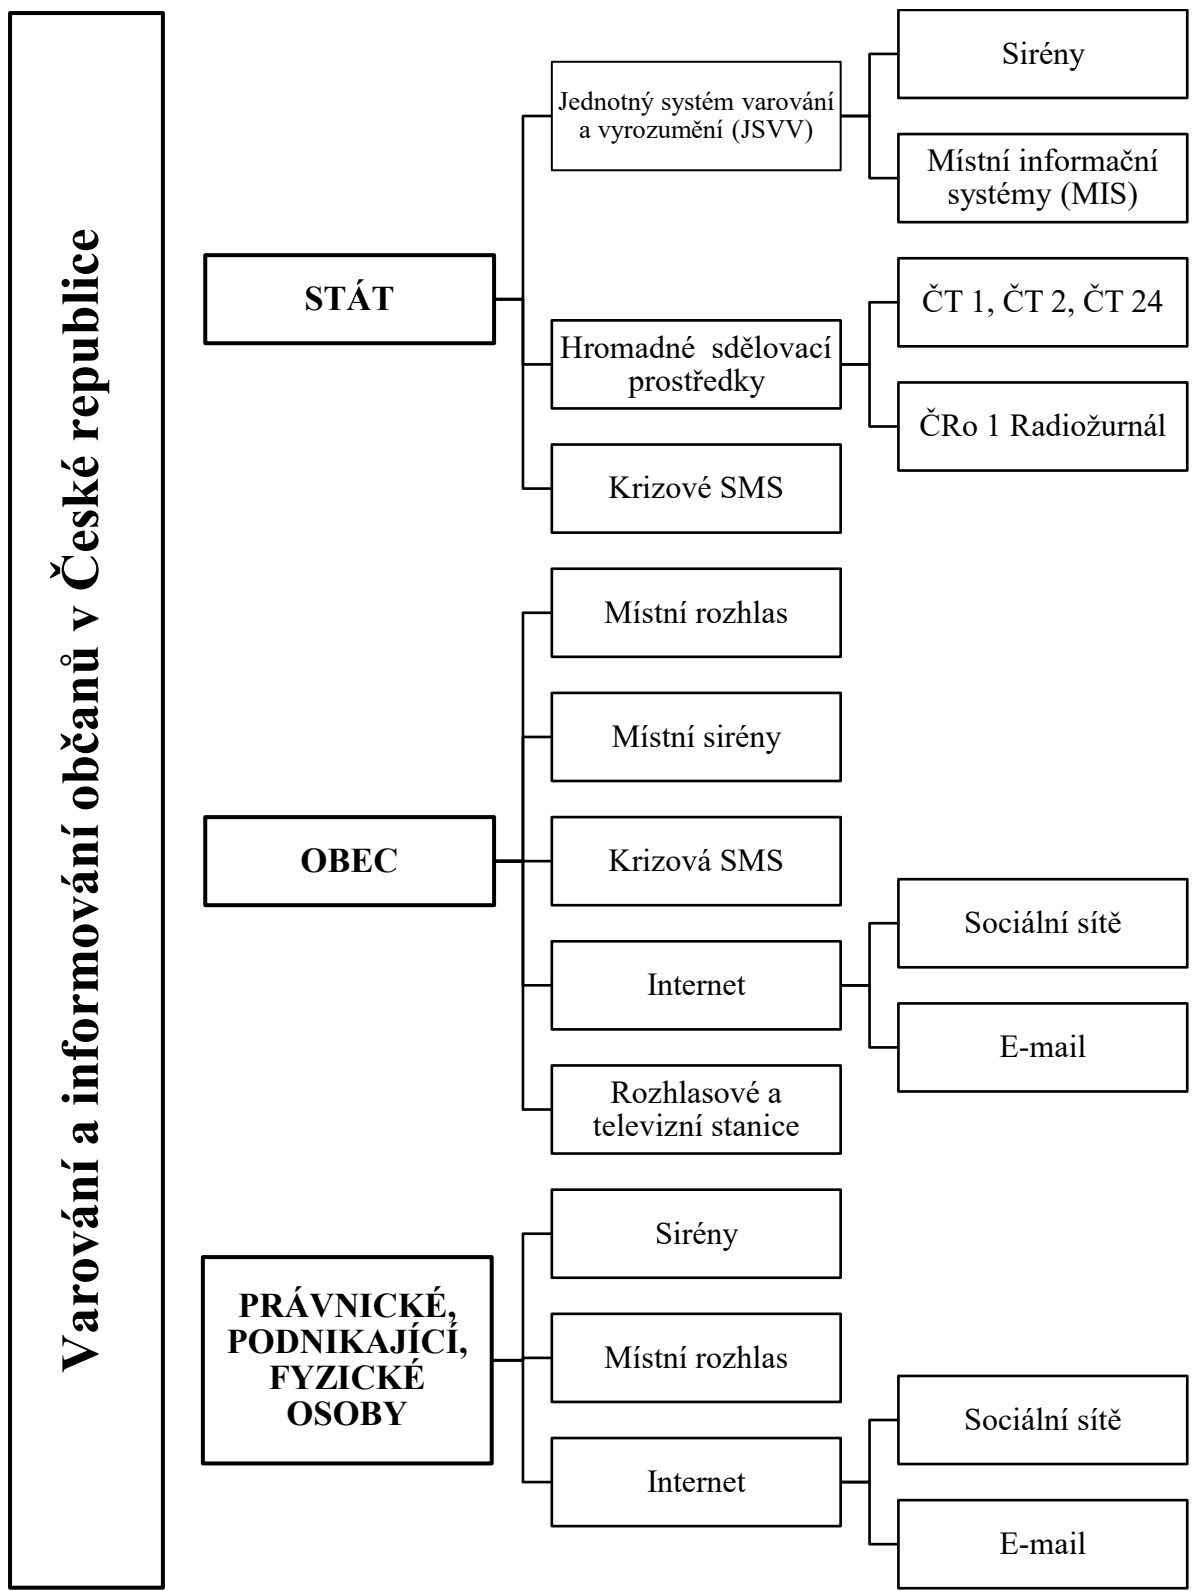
Varování a informování občanů v České republice

STÁT

Jednotný systém varování a vyrozumění (JSVV)

Sirény

Místní informační systémy (MIS)

Hromadné sdělovací prostředky

ČT 1, ČT 2, ČT 24

ČRo 1 Radiožurnál

Krizové SMS

OBEC

Místní rozhlas

Místní sirény

Krizová SMS

Internet

Sociální sítě

E-mail

Rozhlasové a televizní stanice

PRÁVNICKÉ, PODNIKAJÍCÍ, FYZICKÉ OSOBY

Sirény

Místní rozhlas

Internet

Sociální sítě

E-mail